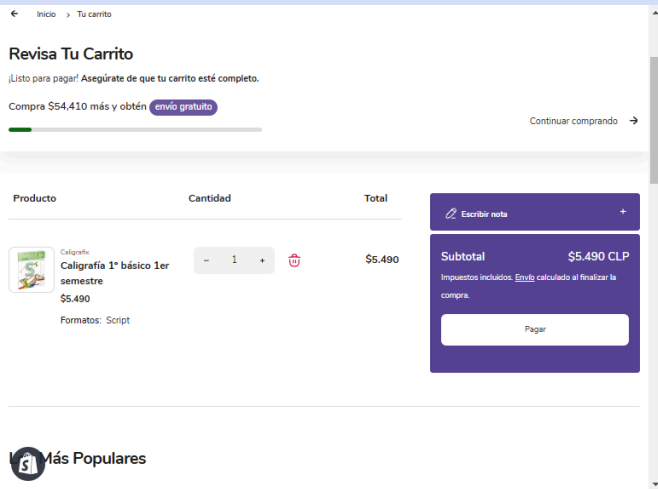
Inicio > Tu carrito

Revisa Tu Carrito

¡Listo para pagar! Asegúrate de que tu carrito esté completo.

Compra $54,410 más y obtén envío gratuito

Continuar comprando

| Producto | Cantidad | Total |
|---|---|---|
| Caligrafix Caligrafía 1° básico 1er semestre $5.490 Formatos: Script | − 1 + | $5.490 |

Escribir nota +

Subtotal $5.490 CLP

Impuestos incluidos. Envío calculado al finalizar la compra.

Pagar

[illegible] Más Populares